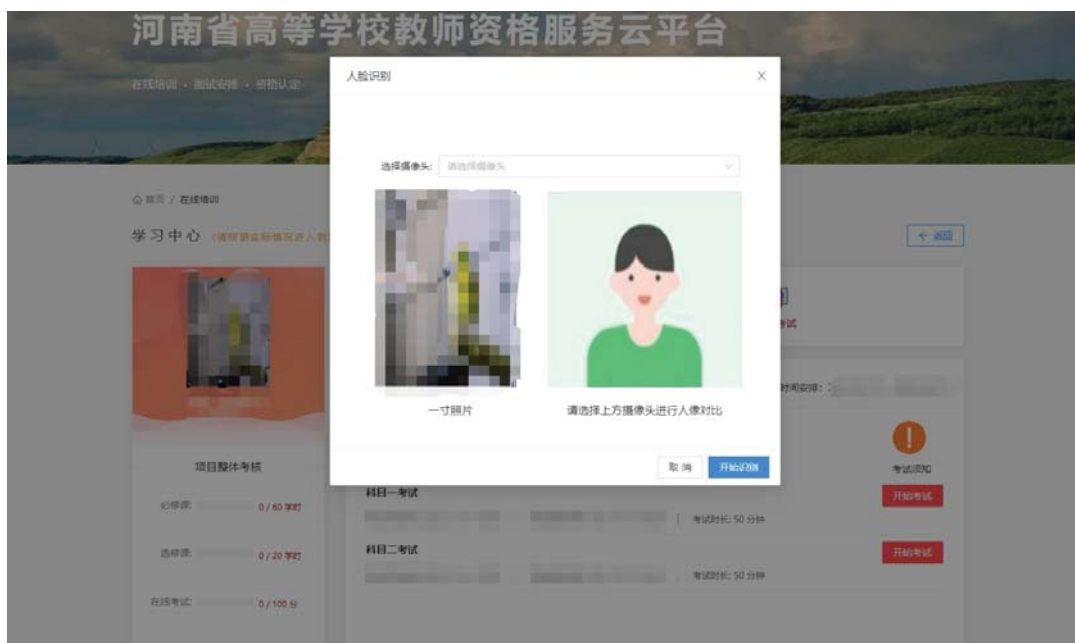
河南省高等学校教师资格服务云平台

在线培训 · 测试安排 · 资格认定

人脸识别

×

选择摄像头: 请选择摄像头

一寸照片

请选择上方摄像头进行人像对比

取 消

开始识别

首页 / 在线培训

学习中心 (请根据实际情况进入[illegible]

← 返回

项目整体考核

必修课: 0 / 60 学时

选修课: 0 / 20 学时

在线考试: 0 / 100 分

时间安排:

考试须知

科目一考试

开始考试

考试时长: 50 分钟

科目二考试

开始考试

考试时长: 50 分钟